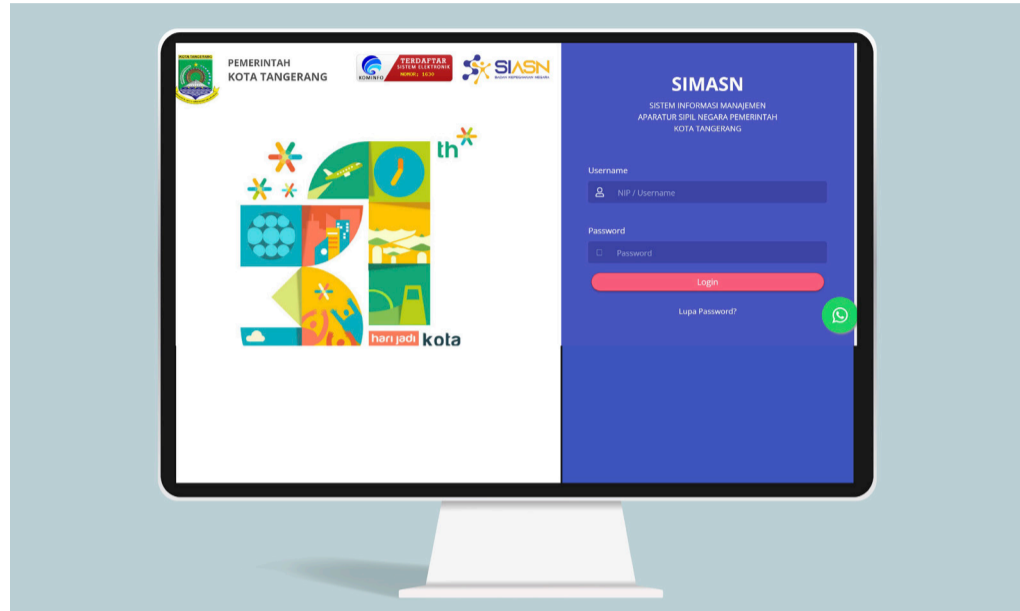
KOTA TANGERANG

PEMERINTAH
KOTA TANGERANG

KOMINFO TERDAPTAR SISTEM ELEKTRONIK NOMOR: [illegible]

SIASN

th

hari jadi kota

SIMASN

SISTEM INFORMASI MANAJEMEN
APARATUR SIPIL NEGARA PEMERINTAH
KOTA TANGERANG

Username

NIP / Username

Password

Password

Login

Lupa Password?